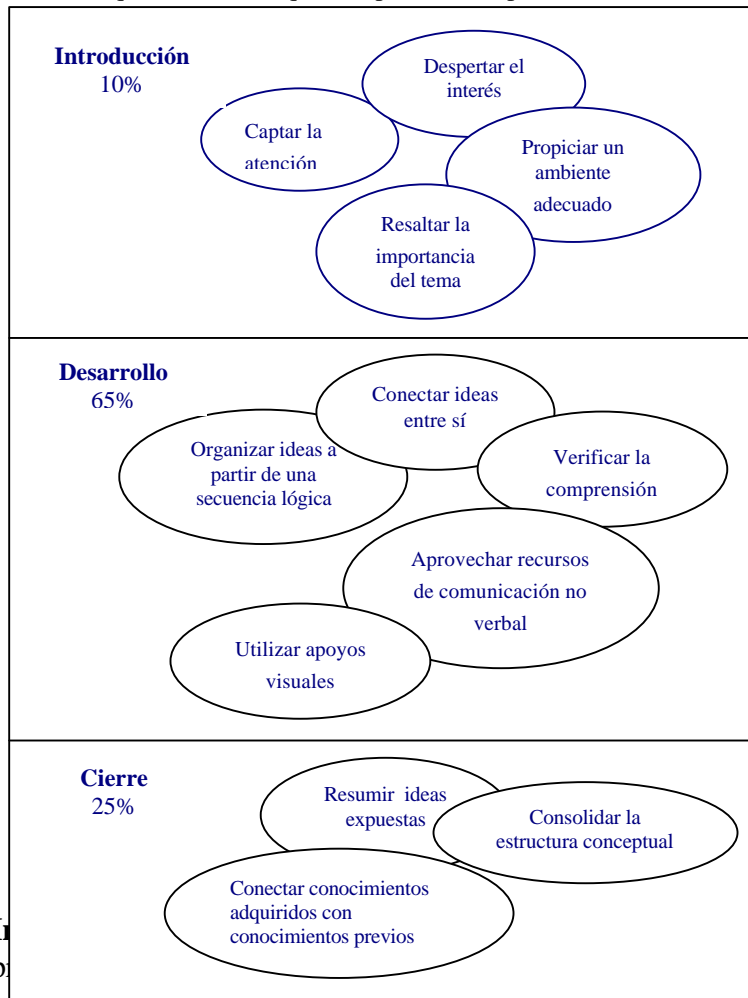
Introducción
10%

Despertar el interés

Captar la atención

Propiciar un ambiente adecuado

Resaltar la importancia del tema

Desarrollo
65%

Conectar ideas entre sí

Organizar ideas a partir de una secuencia lógica

Verificar la comprensión

Aprovechar recursos de comunicación no verbal

Utilizar apoyos visuales

Cierre
25%

Resumir ideas expuestas

Consolidar la estructura conceptual

Conectar conocimientos adquiridos con conocimientos previos